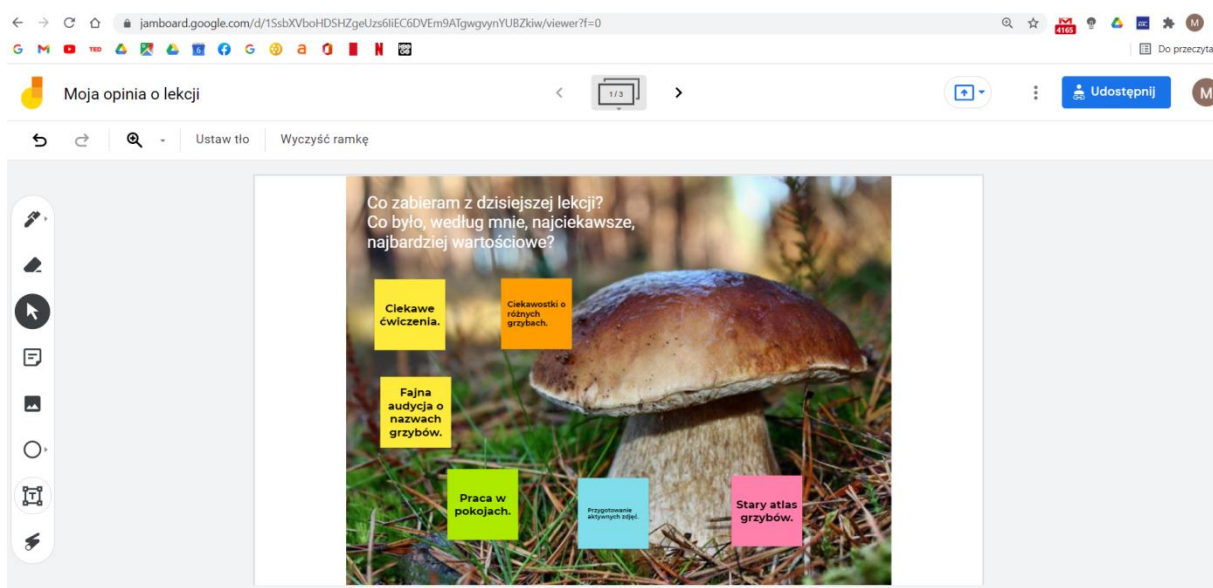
jamboard.google.com/d/1SsbXVboHDSHZgeUzs6liEC6DVEm9ATgwgvynYUBZkiw/viewer?f=0

4165

Do przeczyta

Moja opinia o lekcji

1/3

Udostępnij

M

Ustaw tło

Wyczyść ramkę

Co zabieram z dzisiejszej lekcji?
Co było, według mnie, najciekawsze, najbardziej wartościowe?

Ciekawe ćwiczenia.

Ciekawostki o różnych grzybach.

Fajna audycja o nazwach grzybów.

Praca w pokojach.

Przygotowanie aktywnych zdjęć.

Stary atlas grzybów.